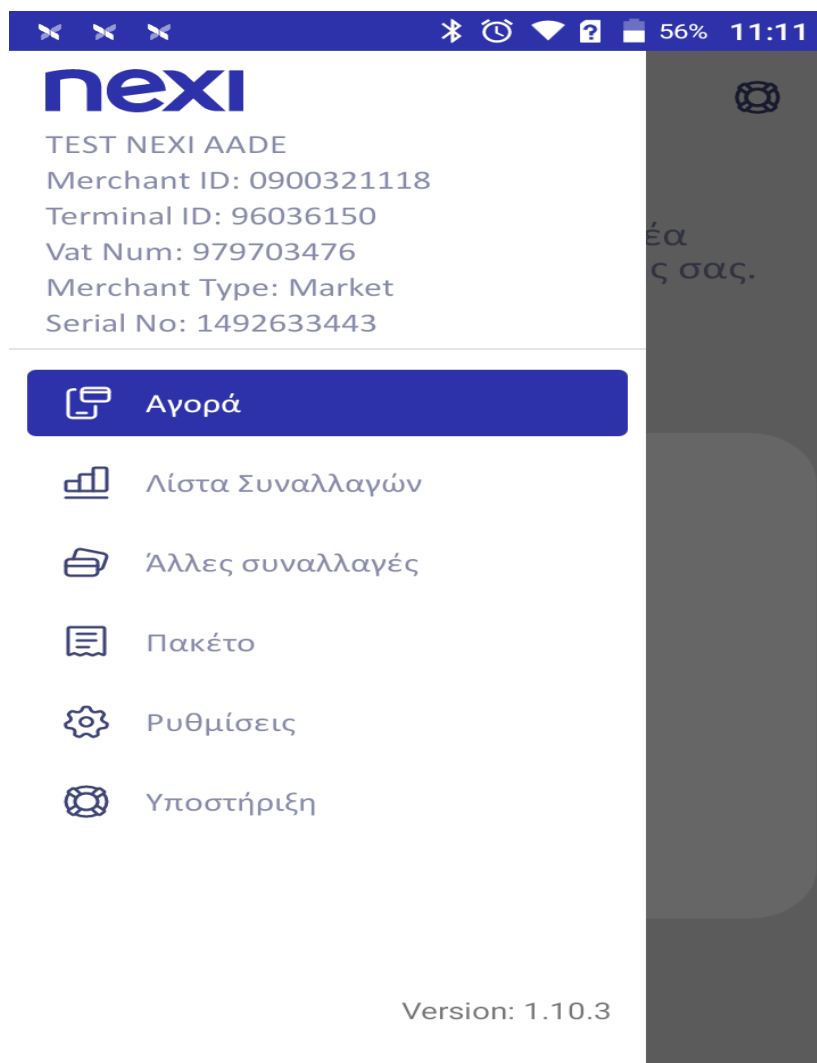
56% 11:11

nexi

TEST NEXI AADE
Merchant ID: 0900321118
Terminal ID: 96036150
Vat Num: 979703476
Merchant Type: Market
Serial No: 1492633443

έα
ς σας.

Αγορά

Λίστα Συναλλαγών

Άλλες συναλλαγές

Πακέτο

Ρυθμίσεις

Υποστήριξη

Version: 1.10.3